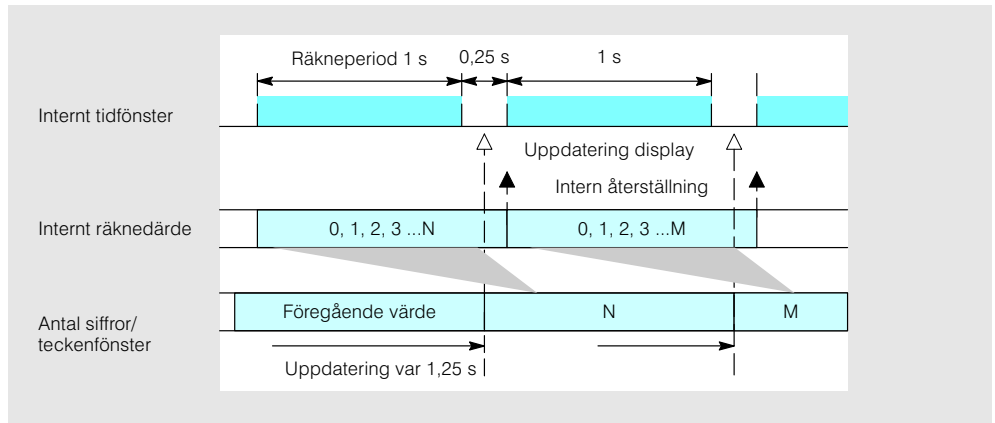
Räkneperiod 1 s
0,25 s
1 s

Internt tidfönster

Uppdatering display

Intern återställning

Internt räknedärde
0, 1, 2, 3 ...N
0, 1, 2, 3 ...M

Antal siffror/ teckenfönster
Föregående värde
N
M

Uppdatering var 1,25 s